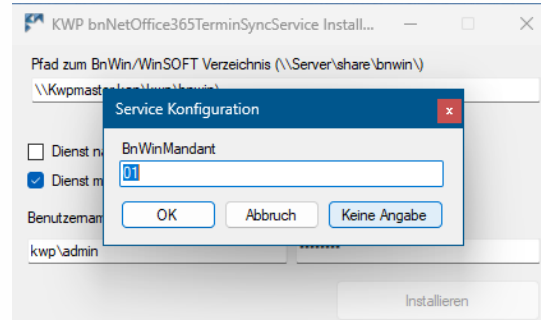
KWP bnNetOffice365TerminSyncService Install...

Pfad zum BnWin/WinSOFT Verzeichnis (\\Server\share\bnwin\)

\\Kwpmaster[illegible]

Dienst n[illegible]

Dienst m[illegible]

Benutzernam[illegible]

kwp\admin

••••••••

Installieren

Service Konfiguration

x

BnWinMandant

01

OK

Abbruch

Keine Angabe